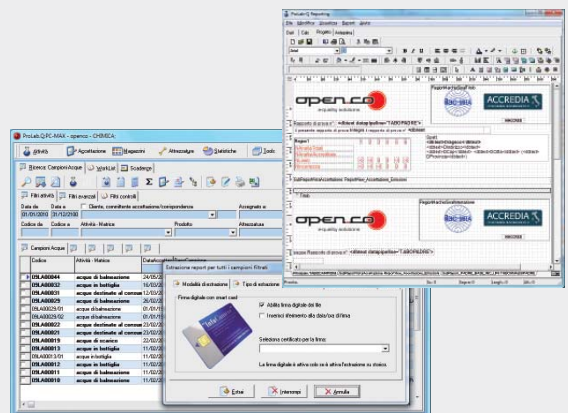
ProLab Q.PC-MAX - openco - CHIMICA

Attività
Accettazione
Magazzini
Attrezzature
Statistiche
Tools

Ricerca: Campioni Acque
WorkList
Scadenze

Filtri attività
Filtri avanzati
Filtri controlli

Data da
Data a
Cliente, committente accettazione/corrispondenza
Assegnato a
01/01/2010
31/12/2100

Codice da
Codice a
Attività - Matrice
Prodotto
Attrezzature

Campioni Acque

| Codice | Attività - Matrice | DataAccettazione |
|---|---|---|
| 09LA00044 | acque di balneazione | 24/05/2 |
| 09LA00032 | acque in bottiglia | 16/03/2 |
| 09LA00031 | acque destinate al consumo | 12/03/2 |
| 09LA00030 | acque destinate al consumo | 02/03/2 |
| 09LA00029/01 | acque di balneazione | 01/01/2 |
| 09LA00029/02 | acque di balneazione | 01/01/2 |
| 09LA00022 | acque destinate al consumo | 23/02/2 |
| 09LA00021 | acque destinate al consumo | 23/02/2 |
| 09LA00019 | acque di scarico | 22/02/2 |
| 09LA00013 | acque in bottiglia | 11/02/2 |
| 09LA00013/01 | acque in bottiglia | 11/02/2 |
| 09LA00012 | acque in bottiglia | 11/02/2 |
| 09LA00011 | acque di balneazione | 11/02/2 |
| 09LA00010 | acque destinate al consumo | 11/02/2 |

Estrazione report per tutti i campioni filtrati

Modalità di estrazione
Tipo di estrazione

Firma digitale con smart card

Abilita firma digitale dei file
Inserisci riferimento alla data/ora di firma

Seleziona certificato per la firma:

La firma digitale è attiva solo se è attiva l'estrazione su storico

Esma
Interrompi
Annulla

ProLab Q Reporting
File Modifica Visualizza Report Aiuto
Dati Calc Progetto Anteprima

open.co
eQuality solutions

ACCREDIA

Rapporto di prova n° «#level datapipeline "LABORATORIO»
Il presente rapporto di prova
Il rapporto di prova n°

Regno?
Spett.

SubReportAccettazione.ReportView_Accettazioni_Emissioni

Firma

open.co
eQuality solutions

ACCREDIA

Rapporto di prova n° «#level datapipeline "LABORATORIO»